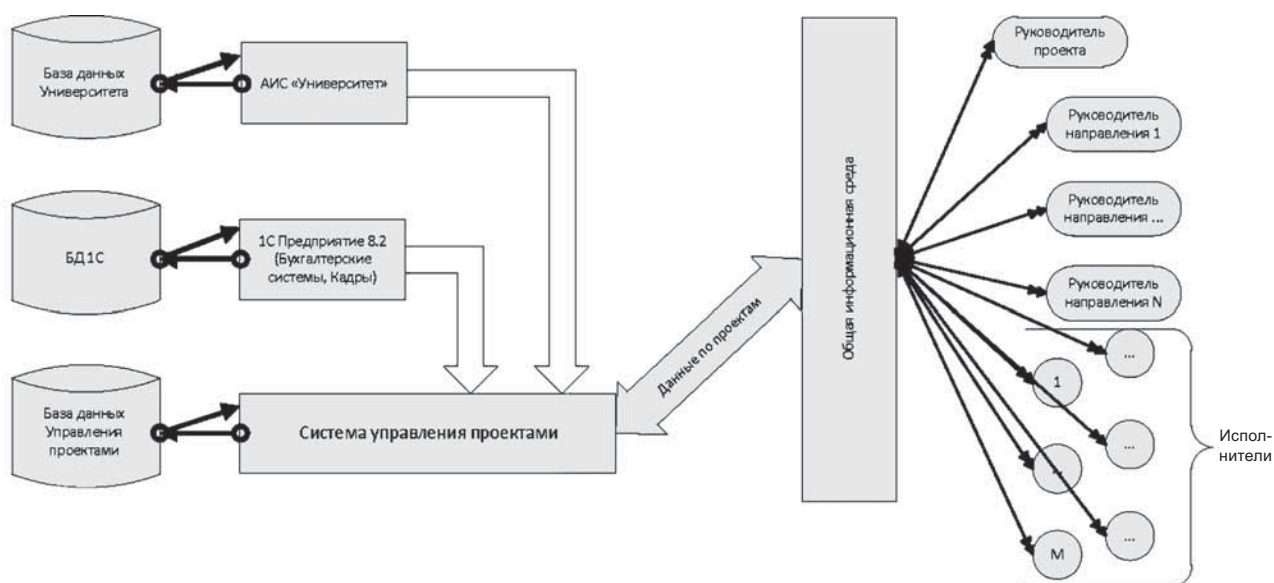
База данных Университета

АИС «Университет»

БД1С

1С Предприятие 8.2 (Бухгалтерские системы, Кадры)

База данных Управления проектами

Система управления проектами

Данные по проектам

Общая информационная среда

Руководитель проекта

Руководитель направления 1

Руководитель направления ...

Руководитель направления N

...

1

...

...

...

M

Исполнители